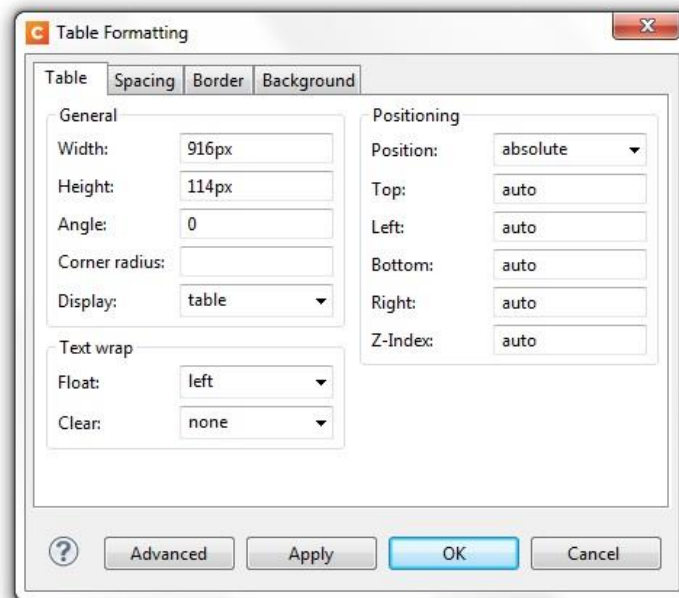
C Table Formatting

Table | Spacing | Border | Background

General
Width: 916px
Height: 114px
Angle: 0
Corner radius:
Display: table

Text wrap
Float: left
Clear: none

Positioning
Position: absolute
Top: auto
Left: auto
Bottom: auto
Right: auto
Z-Index: auto

?
Advanced
Apply
OK
Cancel